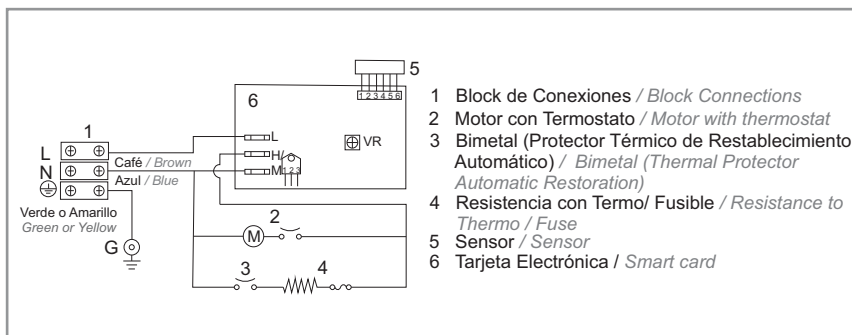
5
1 2 3 4 5 6
6
VR
L
H
M 1 2 3
1
L
N
Café / Brown
Azul / Blue
Verde o Amarillo
Green or Yellow
G
2
M
3
4

1 Block de Conexiones / Block Connections
2 Motor con Termostato / Motor with thermostat
3 Bimetal (Protector Térmico de Restablecimiento Automático) / Bimetal (Thermal Protector Automatic Restoration)
4 Resistencia con Termo/ Fusible / Resistance to Thermo / Fuse
5 Sensor / Sensor
6 Tarjeta Electrónica / Smart card